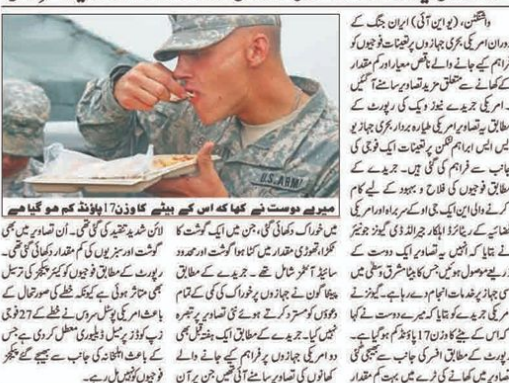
واشنگٹن، (یو این آئی) ایران جنگ کے دوران امریکی بحری جہازوں پر تعینات فوجیوں کو فراہم کیے جانے والے ناقص معیار اور کم مقدار کے کھانے سے متعلق تصاویر سامنے آگئیں ۔ امریکی جریدے نیوز ویک کی رپورٹ کے مطابق یہ تصاویر امریکی طیارہ بردار بحری جہاز یو ایس ایس ابراہم لنکن پر تعینات ایک فوجی کی جانب سے فراہم کی گئی ہیں۔ جریدے کے مطابق فوجیوں کی فلاح و بہبود کے لیے کام کرنے والی این جی او کے سربراہ اور امریکی بحریہ کے سابق اہلکار، جیرالڈ ڈی گیوٹز جونیئر نے بتایا کہ انہیں یہ تصاویر ایک دوست کے ذریعے موصول ہوئیں جن کا بیٹا مشرق وسطیٰ میں بحری جہاز پر خدمات انجام دے رہا ہے۔ گیوٹز نے امریکی جریدے کو بتایا کہ میرے دوست نے کہا کہ اس کے بیٹے کا وزن 17 پاؤنڈ کم ہوگیا ہے۔ رپورٹ کے مطابق افسر کی جانب سے بھیجی گئی تصاویر میں کھانے کی ٹرے میں بہت کم مقدار

US ARMY

میرے دوست نے کہا کہ اس کے بیٹے کا وزن 17 پاؤنڈ کم ہو گیا ہے

میں خوراک دکھائی گئی، جن میں ایک گوشت کا ٹکڑا، تھوڑی مقدار میں کٹا ہوا گوشت اور محدود سائیڈ آئٹمز شامل تھے۔ جریدے کے مطابق پینٹاگون نے جہازوں پر خوراک کی کمی کے تمام دعوؤں کو مسترد کرتے ہوئے ان تصاویر پر تبصرہ نہیں کیا۔ جریدے کے مطابق ایک جانب فوجی اور دو امریکی جہازوں پر فراہم کیے جانے والے کھانوں کی تصاویر سامنے آئی تھیں جن پر آن

لائن شدید تنقید کی گئی تھی۔ ان تصاویر میں بھی گوشت اور سبزیوں کی کم مقدار دکھائی گئی تھی۔ رپورٹ کے مطابق فوجیوں کو کم سپلائی کی ترسیل بھی متاثر ہوئی ہے کیونکہ خطے کی صورتحال کے باعث امریکی پوسٹل سروس نے خطے کے 27 ڈاک زپ کوڈز پر میل ڈیلیوری معطل کر دی ہے جس کے باعث اہلخانہ کی جانب سے بھیجے گئے پیکٹ فوجیوں کو نہیں مل رہے۔